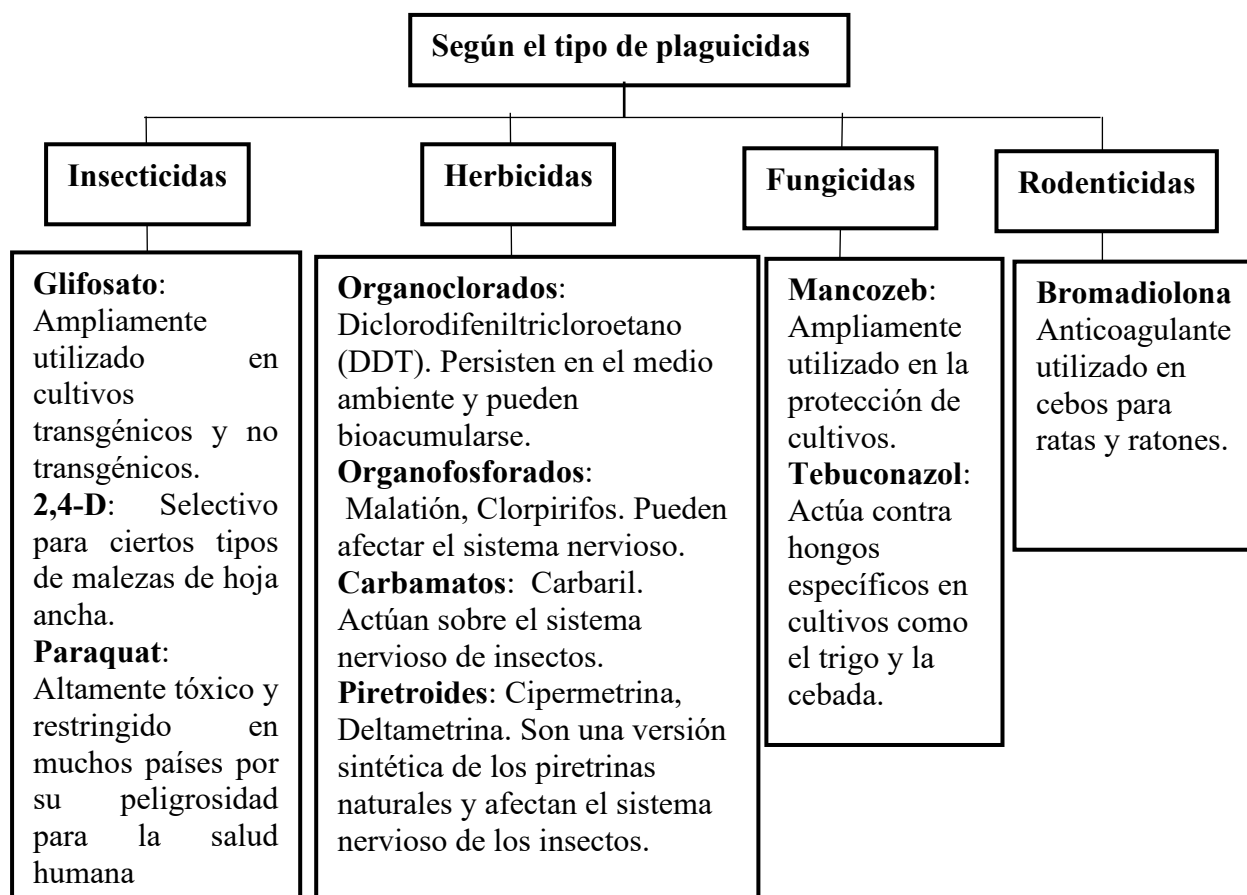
Según el tipo de plaguicidas

Insecticidas

Herbicidas

Fungicidas

Rodenticidas

**Glifosato**: Ampliamente utilizado en cultivos transgénicos y no transgénicos.
**2,4-D**: Selectivo para ciertos tipos de malezas de hoja ancha.
**Paraquat**: Altamente tóxico y restringido en muchos países por su peligrosidad para la salud humana

**Organoclorados**: Diclorodifeniltricloroetano (DDT). Persisten en el medio ambiente y pueden bioacumularse.
**Organofosforados**: Malatión, Clorpirifos. Pueden afectar el sistema nervioso.
**Carbamatos**: Carbaril. Actúan sobre el sistema nervioso de insectos.
**Piretroides**: Cipermetrina, Deltametrina. Son una versión sintética de los piretrinas naturales y afectan el sistema nervioso de los insectos.

**Mancozeb**: Ampliamente utilizado en la protección de cultivos.
**Tebuconazol**: Actúa contra hongos específicos en cultivos como el trigo y la cebada.

**Bromadiolona** Anticoagulante utilizado en cebos para ratas y ratones.